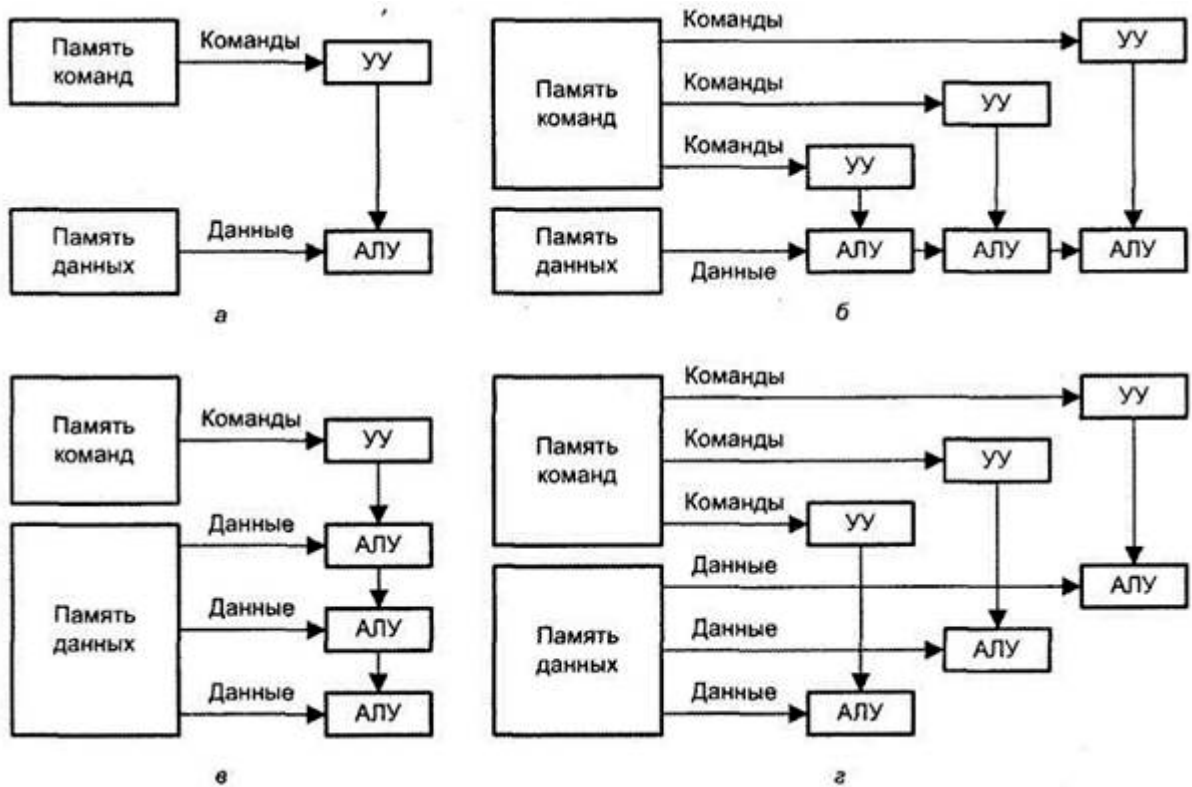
Память команд
Команды
УУ
Память данных
Данные
АЛУ
а

Команды
УУ
Память команд
Команды
УУ
Команды
УУ
Память данных
Данные
АЛУ
АЛУ
АЛУ
б

Память команд
Команды
УУ
Данные
АЛУ
Память данных
Данные
АЛУ
Данные
АЛУ
в

Команды
УУ
Память команд
Команды
УУ
Команды
УУ
Данные
АЛУ
Память данных
Данные
АЛУ
Данные
АЛУ
г